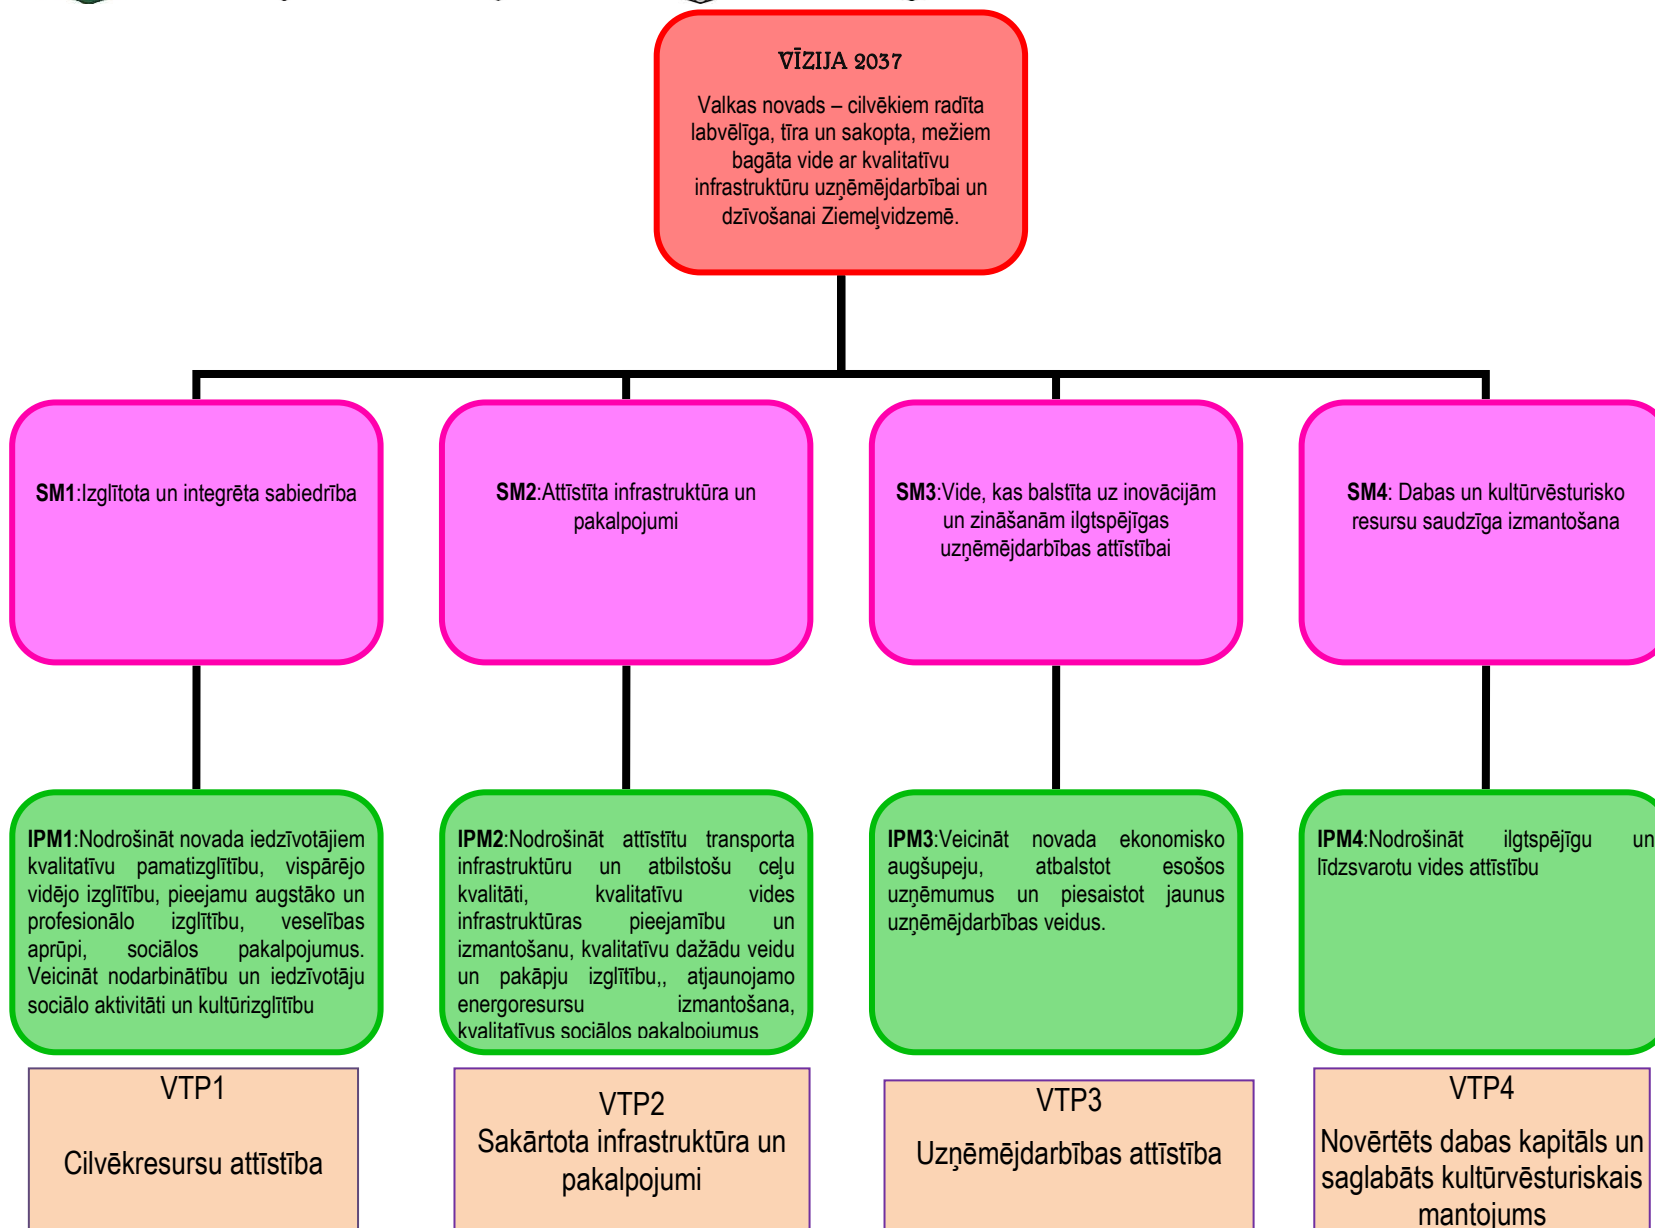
VĪZIJA 2037

Valkas novads – cilvēkiem radīta labvēlīga, tīra un sakopta, mežiem bagāta vide ar kvalitatīvu infrastruktūru uzņēmējdarbībai un dzīvošanai Ziemeļvidzemē.

SM1:Izglītota un integrēta sabiedrība

SM2:Attīstīta infrastruktūra un pakalpojumi

SM3:Vide, kas balstīta uz inovācijām un zināšanām ilgtspējīgas uzņēmējdarbības attīstībai

SM4: Dabas un kultūrvēsturisko resursu saudzīga izmantošana

IPM1:Nodrošināt novada iedzīvotājiem kvalitatīvu pamatizglītību, vispārējo vidējo izglītību, pieejamu augstāko un profesionālo izglītību, veselības aprūpi, sociālos pakalpojumus. Veicināt nodarbinātību un iedzīvotāju sociālo aktivitāti un kultūrizglītību

IPM2:Nodrošināt attīstītu transporta infrastruktūru un atbilstošu ceļu kvalitāti, kvalitatīvu vides infrastruktūras pieejamību un izmantošanu, kvalitatīvu dažādu veidu un pakāpju izglītību,, atjaunojamo energoresursu izmantošana, kvalitatīvus sociālos pakalpojumus

IPM3:Veicināt novada ekonomisko augšupeju, atbalstot esošos uzņēmumus un piesaistot jaunus uzņēmējdarbības veidus.

IPM4:Nodrošināt ilgtspējīgu un līdzsvarotu vides attīstību

VTP1

Cilvēkresursu attīstība

VTP2
Sakārtota infrastruktūra un pakalpojumi

VTP3

Uzņēmējdarbības attīstība

VTP4

Novērtēts dabas kapitāls un saglabāts kultūrvēsturiskais mantojums